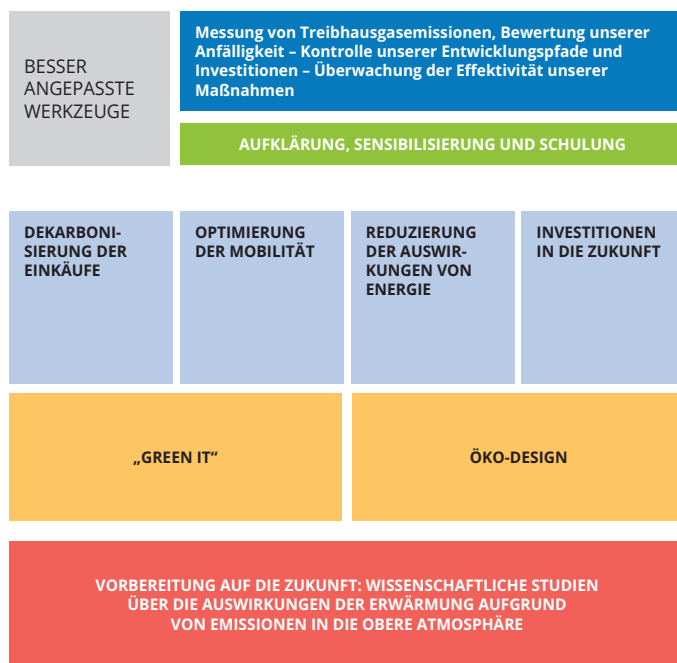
BESSER ANGEPASSTE WERKZEUGE

Messung von Treibhausgasemissionen, Bewertung unserer Anfälligkeit – Kontrolle unserer Entwicklungspfade und Investitionen – Überwachung der Effektivität unserer Maßnahmen

AUFKLÄRUNG, SENSIBILISIERUNG UND SCHULUNG

DEKARBONISIERUNG DER EINKÄUFE

OPTIMIERUNG DER MOBILITÄT

REDUZIERUNG DER AUSWIRKUNGEN VON ENERGIE

INVESTITIONEN IN DIE ZUKUNFT

„GREEN IT“

ÖKO-DESIGN

VORBEREITUNG AUF DIE ZUKUNFT: WISSENSCHAFTLICHE STUDIEN ÜBER DIE AUSWIRKUNGEN DER ERWÄRMUNG AUFGRUND VON EMISSIONEN IN DIE OBERE ATMOSPHÄRE